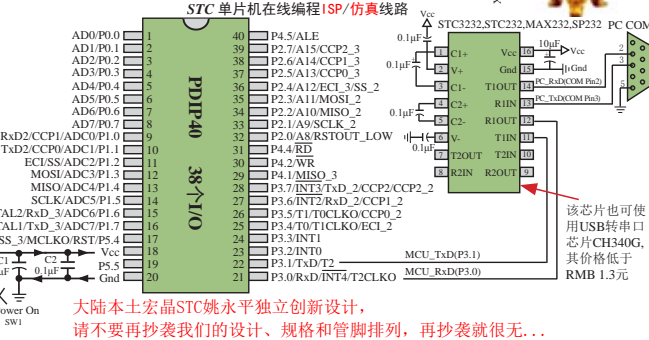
STC 单片机在线编程ISP/仿真线路

AD0/P0.0 1
AD1/P0.1 2
AD2/P0.2 3
AD3/P0.3 4
AD4/P0.4 5
AD5/P0.5 6
AD6/P0.6 7
AD7/P0.7 8
RxD2/CCP1/ADC0/P1.0 9
TxD2/CCP0/ADC1/P1.1 10
ECI/SS/ADC2/P1.2 11
MOSI/ADC3/P1.3 12
MISO/ADC4/P1.4 13
SCLK/ADC5/P1.5 14
TAL2/RxD_3/ADC6/P1.6 15
TAL1/TxD_3/ADC7/P1.7 16
SS_3/MCLKO/RST/P5.4 17
Vcc 18
P5.5 19
Gnd 20

PDIP40 38个I/O

40 P4.5/ALE
39 P2.7/A15/CCP2_3
38 P2.6/A14/CCP1_3
37 P2.5/A13/CCP0_3
36 P2.4/A12/ECI_3/SS_2
35 P2.3/A11/MOSI_2
34 P2.2/A10/MISO_2
33 P2.1/A9/SCLK_2
32 P2.0/A8/RSTOUT_LOW
31 P4.4/RD
30 P4.2/WR
29 P4.1/MISO_3
28 P3.7/INT3/TxD_2/CCP2/CCP2_2
27 P3.6/INT2/RxD_2/CCP1_2
26 P3.5/T1/T0CLKO/CCP0_2
25 P3.4/T0/T1CLKO/ECI_2
24 P3.3/INT1
23 P3.2/INT0
22 P3.1/TxD/T2
21 P3.0/RxD/INT4/T2CLKO

C1 C2 0.1μF
ower On
SW1

Vcc
STC3232,STC232,MAX232,SP232
PC COM
0.1μF
1 C1+
0.1μF
2 V+
3 C1-
4 C2+
0.1μF
5 C2-
6 V-
0.1μF
7 T2OUT
8 R2IN
16 Vcc
15 Gnd
10μF
14 T1OUT
13 R1IN
12 R1OUT
11 T1IN
10 T2IN
9 R2OUT
PC_RxD(COM Pin2)
PC_TxD(COM Pin3)
MCU_TxD(P3.1)
MCU_RxD(P3.0)

该芯片也可使用USB转串口芯片CH340G,其价格低于RMB 1.3元

大陆本土宏晶STC姚永平独立创新设计,
请不要再抄袭我们的设计、规格和管脚排列,再抄袭就很无...